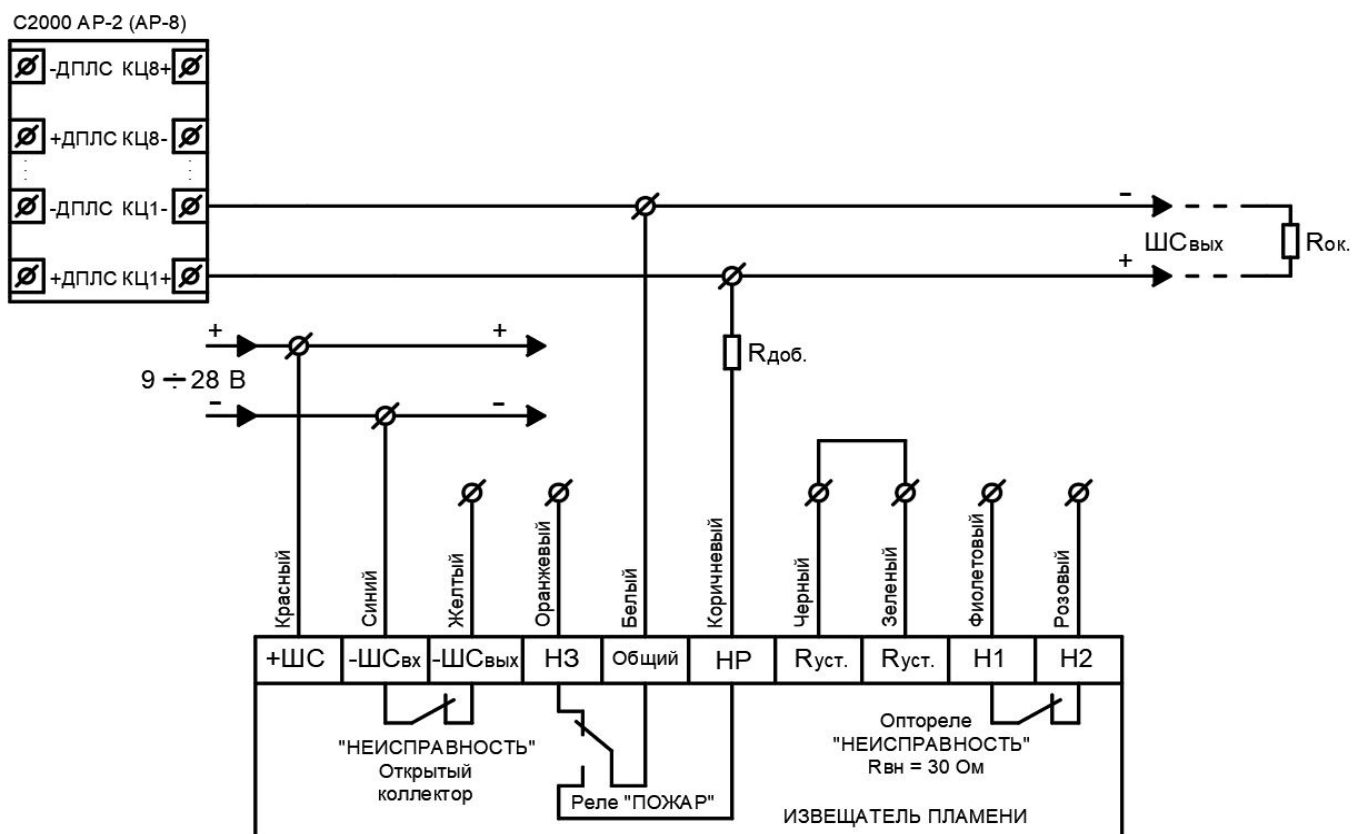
С2000 АР-2 (АР-8)

-ДПЛС КЦ8+

+ДПЛС КЦ8-

-ДПЛС КЦ1-

+ДПЛС КЦ1+

-

ШС$_{вых}$

+

R$_{ок.}$

+

+

9 ÷ 28 В

-

-

R$_{доб.}$

Красный

Синий

Желтый

Оранжевый

Белый

Коричневый

Черный

Зеленый

Фиолетовый

Розовый

| +ШС | -ШС$_{вх}$ | -ШС$_{вых}$ | НЗ | Общий | НР | R$_{уст.}$ | R$_{уст.}$ | Н1 | Н2 |
|---|---|---|---|---|---|---|---|---|---|

"НЕИСПРАВНОСТЬ"
Открытый
коллектор

Реле "ПОЖАР"

Оптореле
"НЕИСПРАВНОСТЬ"
R$_{вн}$ = 30 Ом

ИЗВЕЩАТЕЛЬ ПЛАМЕНИ